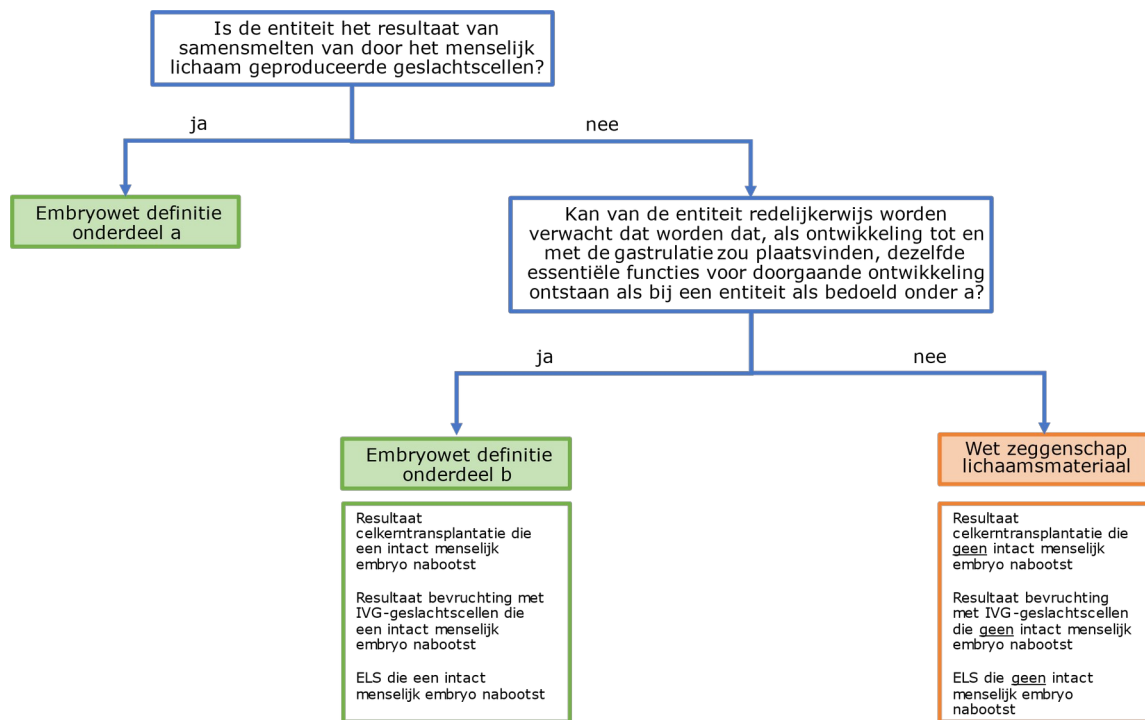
Is de entiteit het resultaat van samensmelten van door het menselijk lichaam geproduceerde geslachtscellen?

ja

nee

Embryowet definitie onderdeel a

Kan van de entiteit redelijkerwijs worden verwacht dat worden dat, als ontwikkeling tot en met de gastrulatie zou plaatsvinden, dezelfde essentiële functies voor doorgaande ontwikkeling ontstaan als bij een entiteit als bedoeld onder a?

ja

nee

Embryowet definitie onderdeel b

Resultaat celkerntransplantatie die een intact menselijk embryo nabootst

Resultaat bevruchting met IVG-geslachtscellen die een intact menselijk embryo nabootst

ELS die een intact menselijk embryo nabootst

Wet zeggenschap lichaamsmateriaal

Resultaat celkerntransplantatie die geen intact menselijk embryo nabootst

Resultaat bevruchting met IVG-geslachtscellen die geen intact menselijk embryo nabootst

ELS die geen intact menselijk embryo nabootst